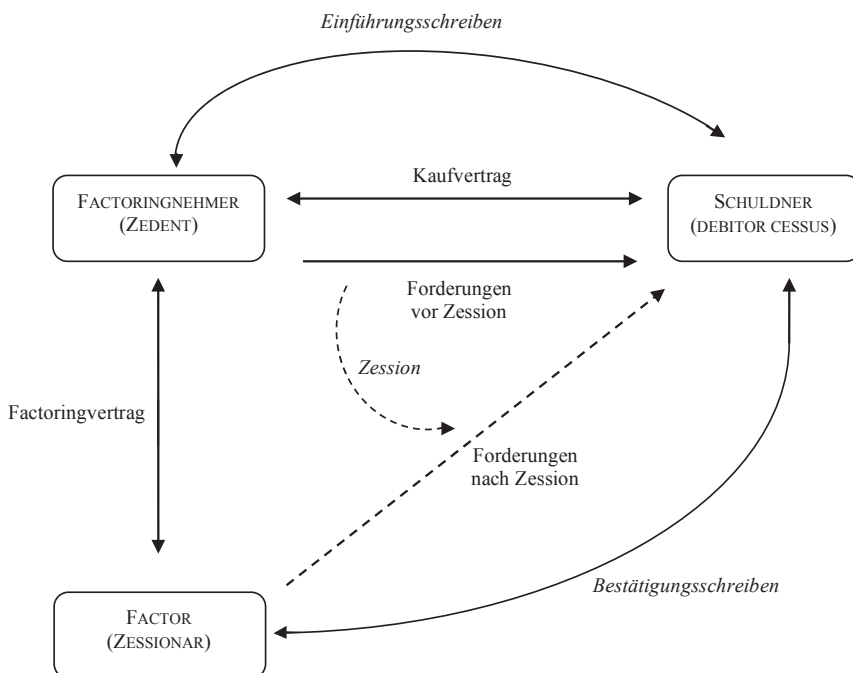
Einführungsschreiben

Factoringnehmer
(Zedent)

Kaufvertrag

Schuldner
(debitor cessus)

Forderungen
vor Zession

Zession

Factoringvertrag

Forderungen
nach Zession

Bestätigungsschreiben

Factor
(Zessionar)